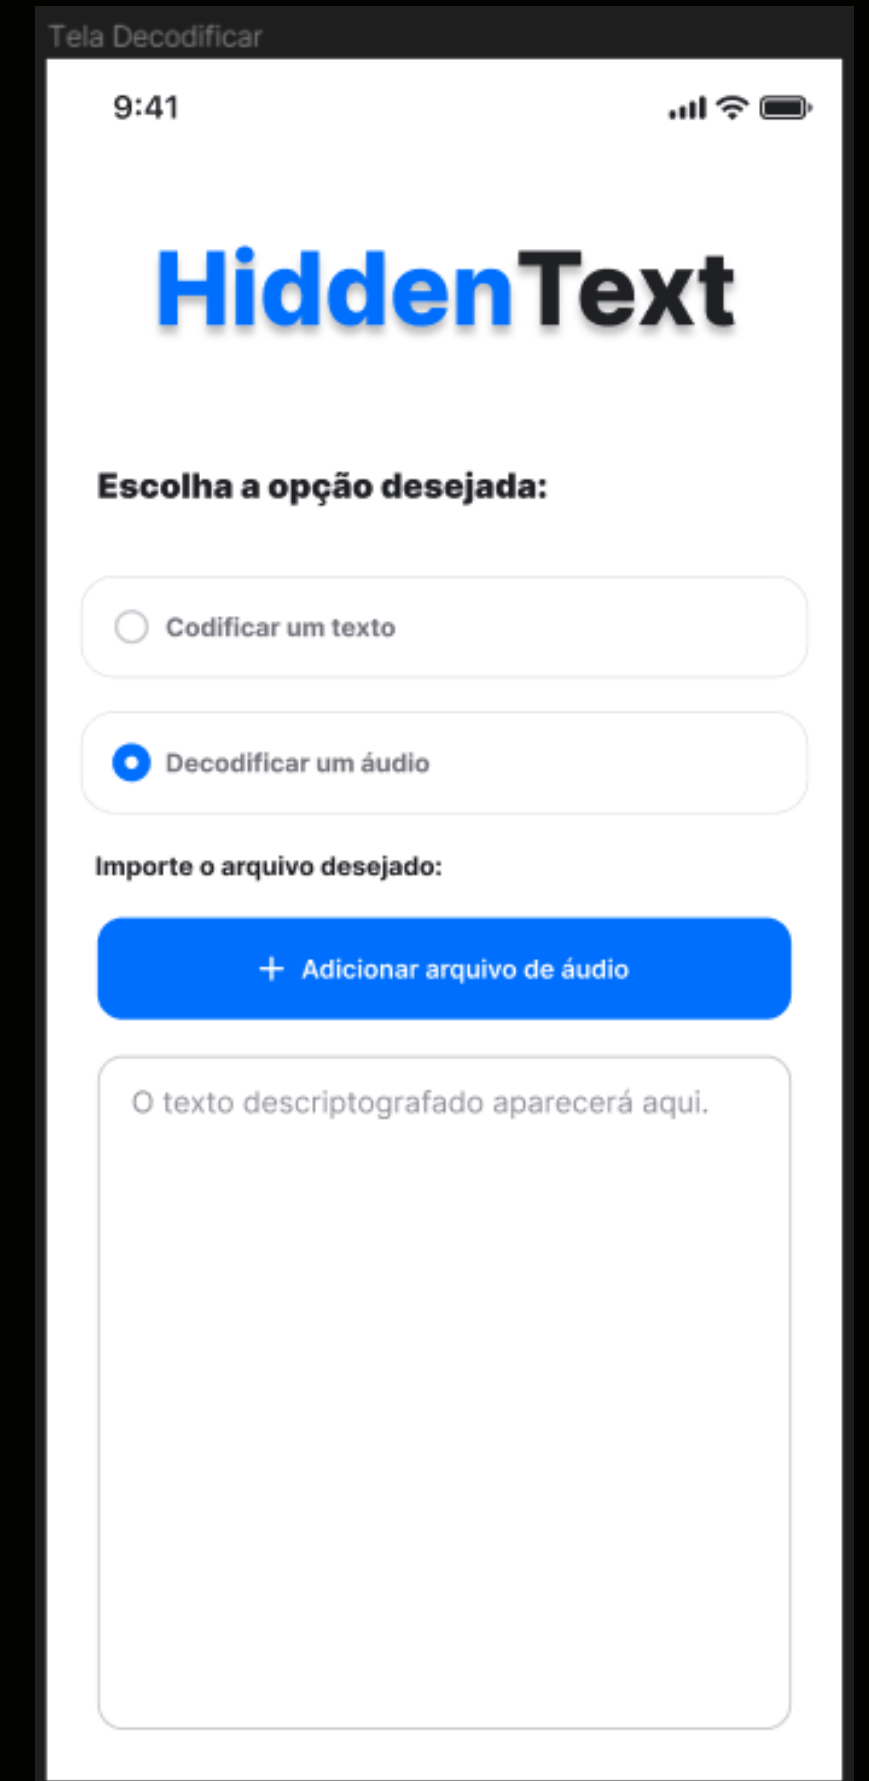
Tela Decodificar

9:41

HiddenText

Escolha a opção desejada:

Codificar um texto

Decodificar um áudio

Importe o arquivo desejado:

+ Adicionar arquivo de áudio

O texto descriptografado aparecerá aqui.